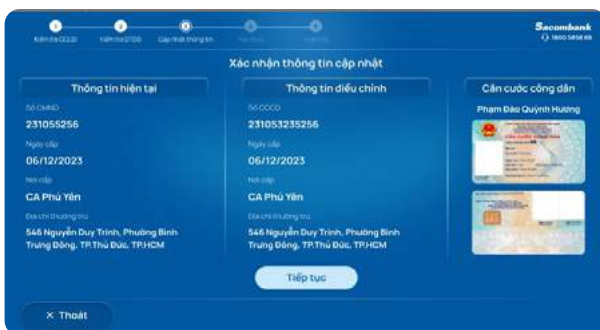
1 Kiểm tra CCCD
2 Kiểm tra OTP
3 Cập nhật thông tin
4 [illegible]
5 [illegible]

Sacombank
1800 5858 88

Xác nhận thông tin cập nhật

Thông tin hiện tại

Số CMND
231055256

Ngày cấp
06/12/2023

Nơi cấp
CA Phú Yên

Địa chỉ thường trú
546 Nguyễn Duy Trinh, Phường Bình Trưng Đông, TP.Thủ Đức, TP.HCM

Thông tin điều chỉnh

Số CCCD
231053235256

Ngày cấp
06/12/2023

Nơi cấp
CA Phú Yên

Địa chỉ thường trú
546 Nguyễn Duy Trinh, Phường Bình Trưng Đông, TP.Thủ Đức, TP.HCM

Căn cước công dân

Phạm Đào Quỳnh Hương

Tiếp tục

× Thoát